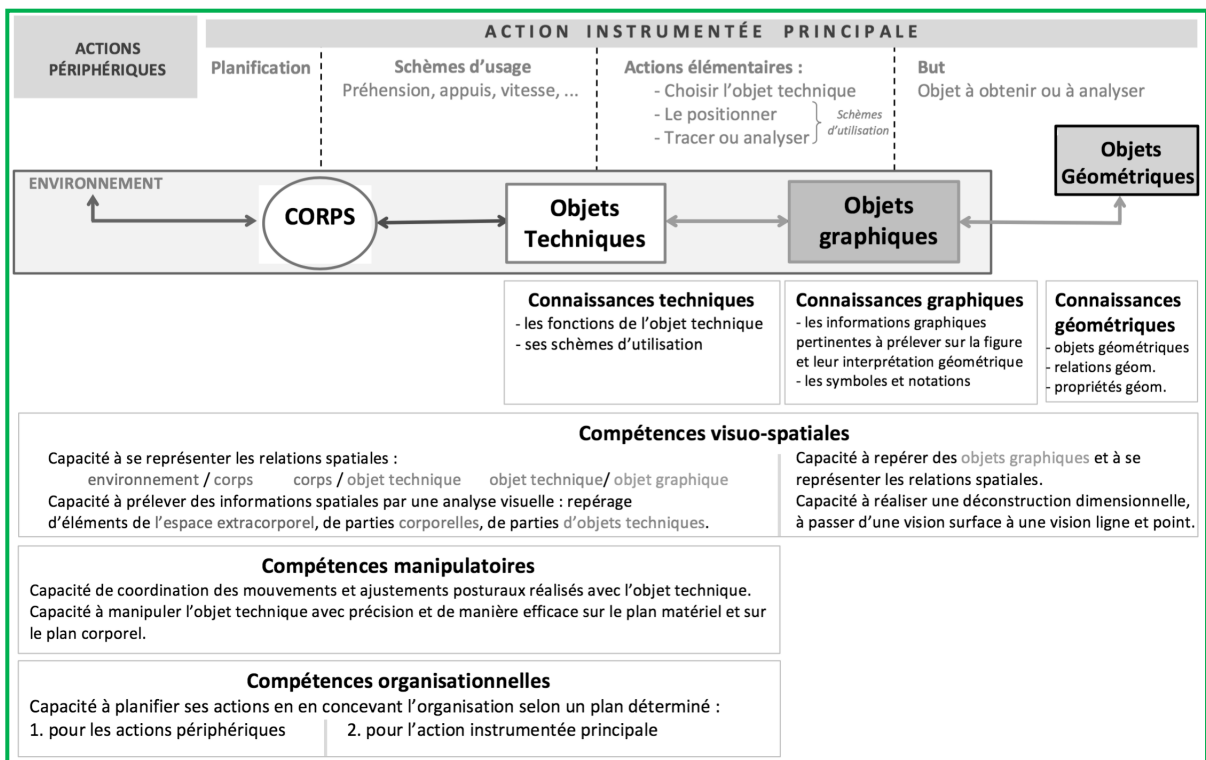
ACTIONS PÉRIPHÉRIQUES

ACTION INSTRUMENTÉE PRINCIPALE

Planification

Schèmes d'usage
Préhension, appuis, vitesse, ...

Actions élémentaires :
- Choisir l'objet technique
- Le positionner
- Tracer ou analyser
Schèmes d'utilisation

But
Objet à obtenir ou à analyser

ENVIRONNEMENT

CORPS

Objets Techniques

Objets graphiques

Objets Géométriques

Connaissances techniques
- les fonctions de l'objet technique
- ses schèmes d'utilisation

Connaissances graphiques
- les informations graphiques pertinentes à prélever sur la figure et leur interprétation géométrique
- les symboles et notations

Connaissances géométriques
- objets géométriques
- relations géom.
- propriétés géom.

Compétences visuo-spatiales

Capacité à se représenter les relations spatiales :
environnement / corps corps / objet technique objet technique/ objet graphique
Capacité à prélever des informations spatiales par une analyse visuelle : repérage d'éléments de l'espace extracorporel, de parties corporelles, de parties d'objets techniques.

Capacité à repérer des objets graphiques et à se représenter les relations spatiales.
Capacité à réaliser une déconstruction dimensionnelle, à passer d'une vision surface à une vision ligne et point.

Compétences manipulatoires

Capacité de coordination des mouvements et ajustements posturaux réalisés avec l'objet technique.
Capacité à manipuler l'objet technique avec précision et de manière efficace sur le plan matériel et sur le plan corporel.

Compétences organisationnelles

Capacité à planifier ses actions en en concevant l'organisation selon un plan déterminé :
1. pour les actions périphériques
2. pour l'action instrumentée principale